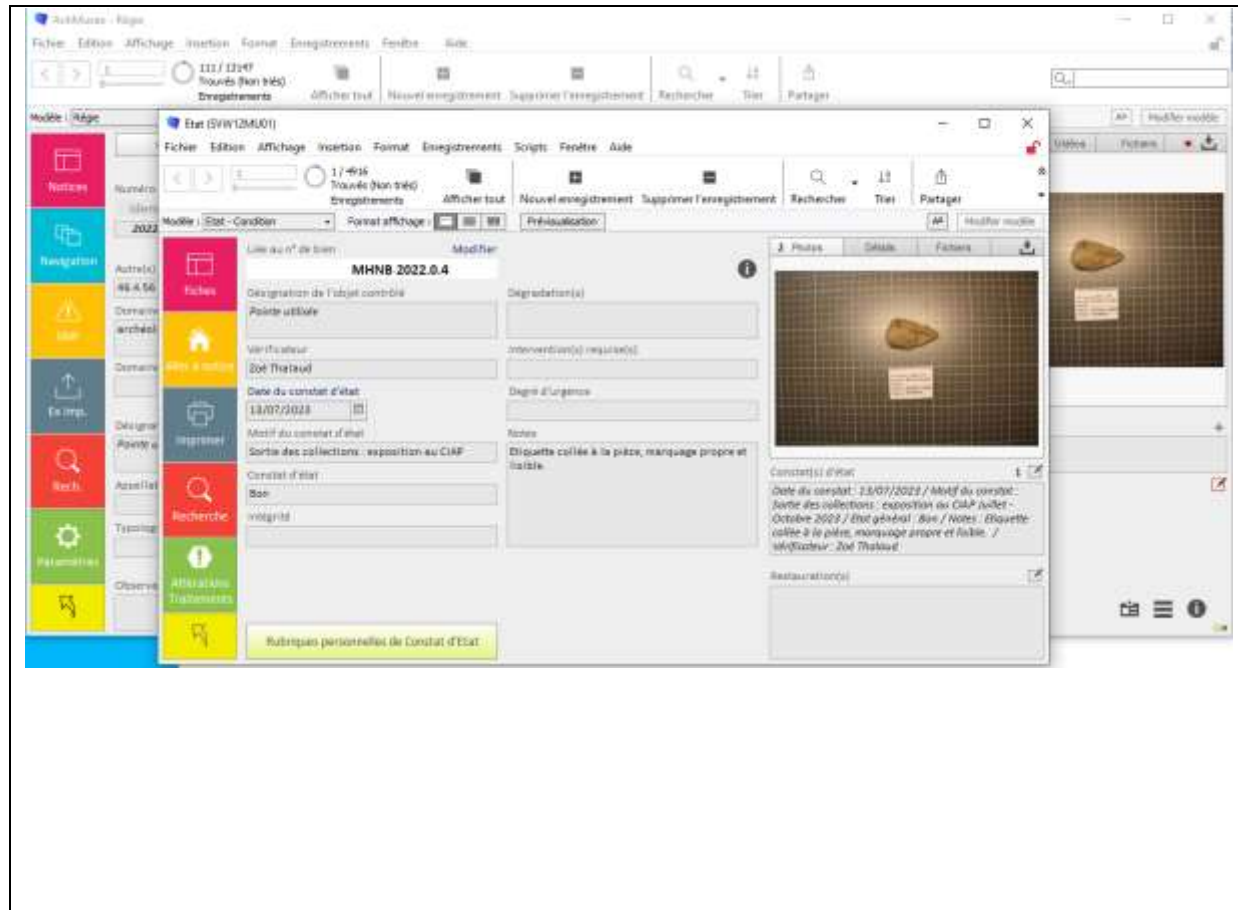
ActiMuseo - Régie
Fichier Edition Affichage Insertion Format Enregistrements Fenêtre Aide
111 / 12147
Trouvés (Non triés)
Enregistrements
Afficher tout Nouvel enregistrement Supprimer l'enregistrement Rechercher Trier Partager
Modèle : Régie
Notices
Navigation
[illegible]
Ex Imp.
Rech.
Paramètres
Numéro
2022
Autre(s)
46.4.56
Domaine
archéol
Domaine
Désignat
Pointe u
Appellat
Typolog
Observa
Vidéos Fichiers
Etat (SVW12MU01)
Fichier Edition Affichage Insertion Format Enregistrements Scripts Fenêtre Aide
1 / 4916
Trouvés (Non triés)
Enregistrements
Afficher tout Nouvel enregistrement Supprimer l'enregistrement Rechercher Trier Partager
Modèle : Etat - Condition Format affichage : Prévisualisation
Modifier modèle
Fiches
Aller à notice
Imprimer
Recherche
Altérations Traitements
Lien au n° de bien Modifier
MHNB 2022.0.4
Désignation de l'objet contrôlé
Pointe utilisée
Vérificateur
Zoé Thalaud
Date du constat d'état
13/07/2023
Motif du constat d'état
Sortie des collections : exposition au CIAP
Constat d'état
Bon
Intégrité
Dégradation(s)
Intervention(s) requise(s)
Degré d'urgence
Notes
Etiquette collée à la pièce, marquage propre et lisible.
Rubriques personnelles de Constat d'Etat
2 Photos Détails Fichiers
Constat(s) d'état 1
Date du constat : 13/07/2023 / Motif du constat : Sortie des collections : exposition au CIAP Juillet - Octobre 2023 / Etat général : Bon / Notes : Etiquette collée à la pièce, marquage propre et lisible. / Vérificateur : Zoé Thalaud
Restauration(s)